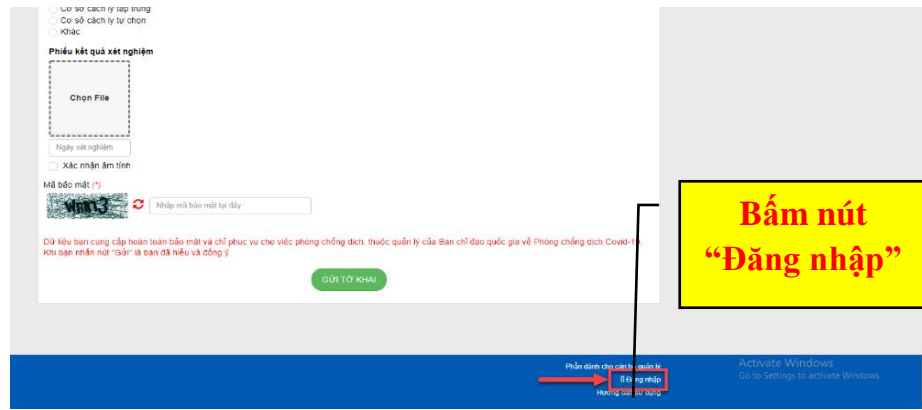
Cơ sở cách ly tập trung
Cơ sở cách ly tự chọn
Khác

Phiếu kết quả xét nghiệm

Chọn File

Ngày xét nghiệm

Xác nhận âm tính

Mã bảo mật (*)

WHM3

Nhập mã bảo mật tại đây

Dữ liệu bạn cung cấp hoàn toàn bảo mật và chỉ phục vụ cho việc phòng chống dịch, thuộc quản lý của Ban chỉ đạo quốc gia về Phòng chống dịch Covid-19. Khi bạn nhấn nút "Gửi" là bạn đã hiểu và đồng ý.

GỬI TỜ KHAI

Bấm nút “Đăng nhập”

Phần dành cho cán bộ quản lý
Đăng nhập
Hướng dẫn sử dụng

Activate Windows
Go to Settings to activate Windows.